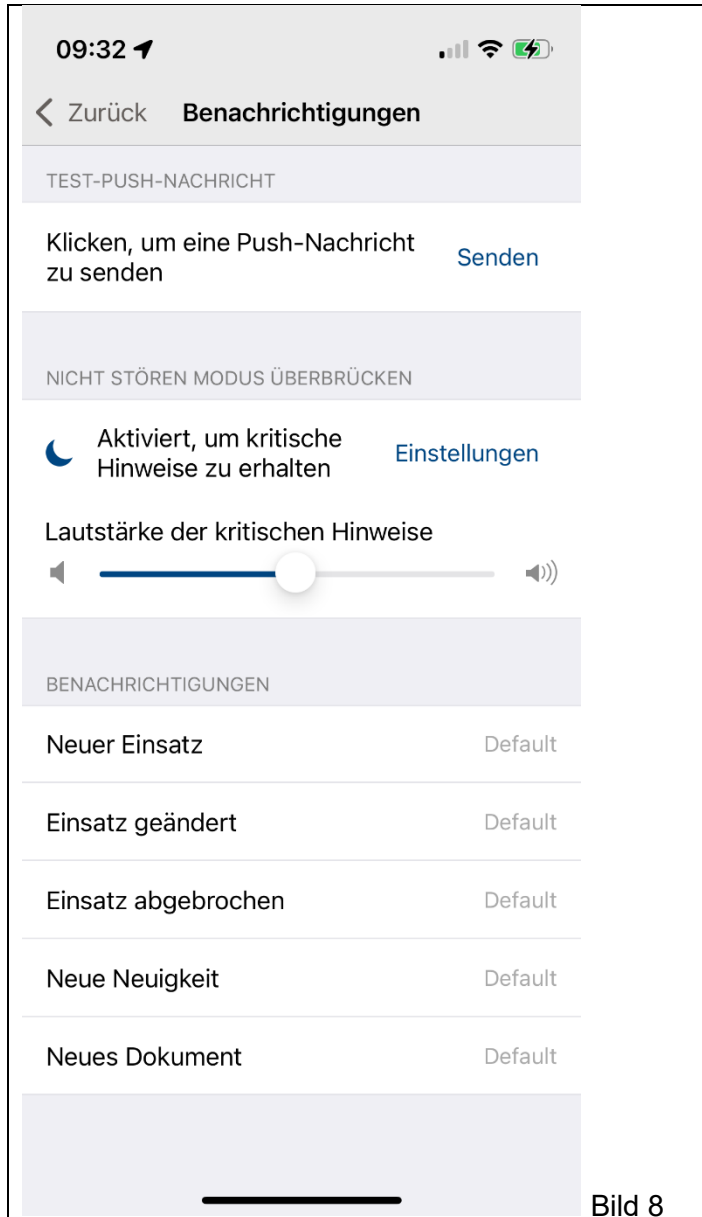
09:32

Zurück Benachrichtigungen

TEST-PUSH-NACHRICHT

Klicken, um eine Push-Nachricht zu senden Senden

NICHT STÖREN MODUS ÜBERBRÜCKEN

Aktiviert, um kritische Hinweise zu erhalten Einstellungen

Lautstärke der kritischen Hinweise

BENACHRICHTIGUNGEN

Neuer Einsatz Default

Einsatz geändert Default

Einsatz abgebrochen Default

Neue Neuigkeit Default

Neues Dokument Default

Bild 8